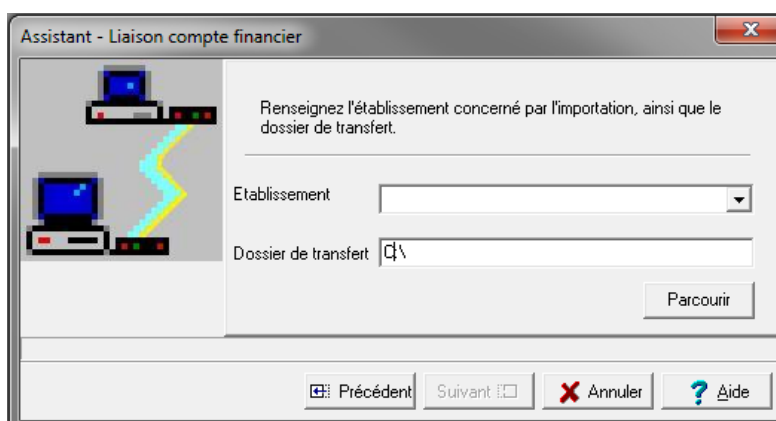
Assistant - Liaison compte financier

Renseignez l'établissement concerné par l'importation, ainsi que le dossier de transfert.

Etablissement

Dossier de transfert C:\

Parcourir

Précédent Suivant Annuler Aide